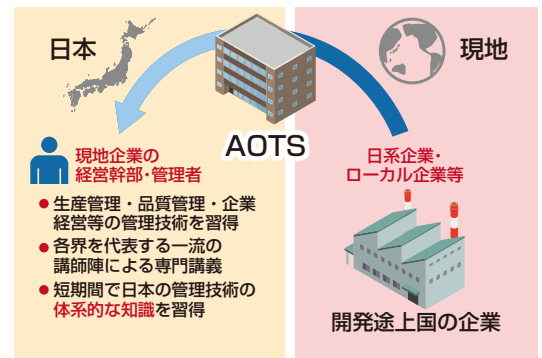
日本

現地

AOTS

現地企業の経営幹部・管理者

日系企業・ローカル企業等

● 生産管理・品質管理・企業経営等の管理技術を習得

● 各界を代表する一流の講師陣による専門講義

● 短期間で日本の管理技術の体系的な知識を習得

開発途上国の企業